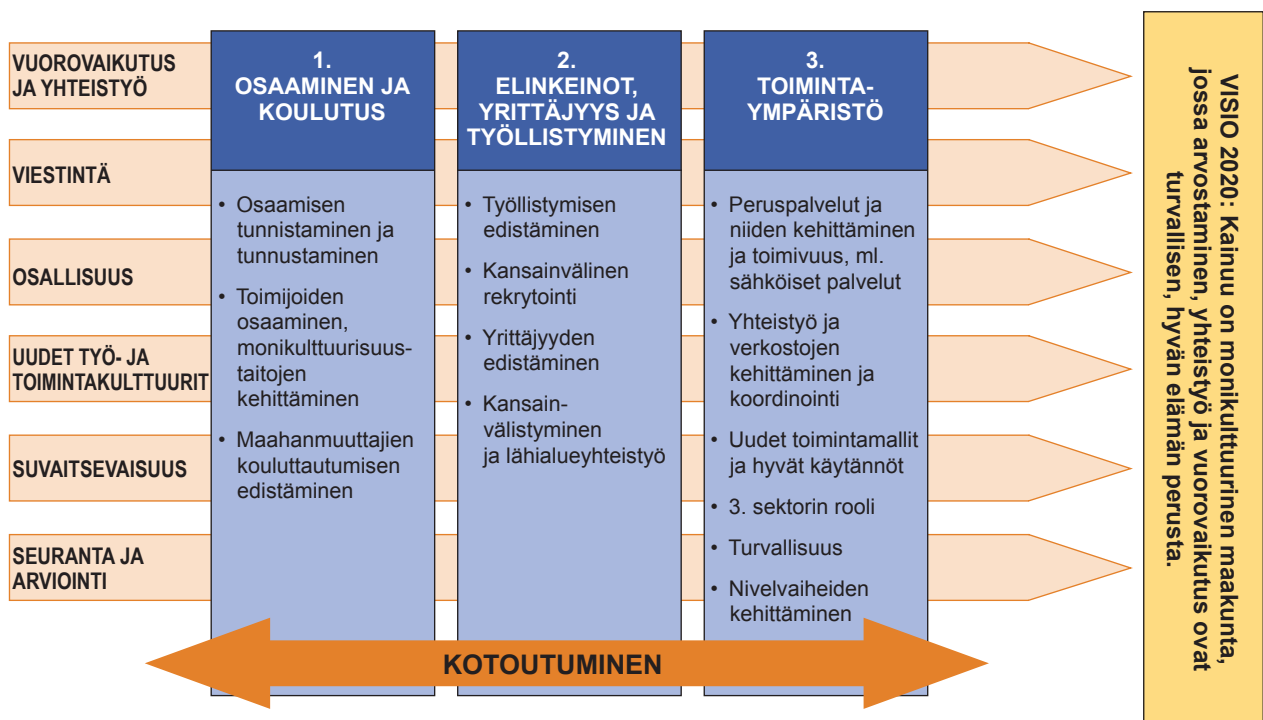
VUOROVAIKUTUS JA YHTEISTYÖ

VIESTINTÄ

OSALLISUUS

UUDET TYÖ- JA TOIMINTAKULTTUURIT

SUVAITSEVAISUUS

SEURANTA JA ARVIOINTI

1. OSAAMINEN JA KOULUTUS

• Osaamisen tunnistaminen ja tunnustaminen
• Toimijoiden osaaminen, monikulttuurisuustaitojen kehittäminen
• Maahanmuuttajien kouluttautumisen edistäminen

2. ELINKEINOT, YRITTÄJYYS JA TYÖLLISTYMINEN

• Työllistymisen edistäminen
• Kansainvälinen rekrytointi
• Yrittäjyyden edistäminen
• Kansainvälistyminen ja lähialueyhteistyö

3. TOIMINTAYMPÄRISTÖ

• Peruspalvelut ja niiden kehittäminen ja toimivuus, ml. sähköiset palvelut
• Yhteistyö ja verkostojen kehittäminen ja koordinointi
• Uudet toimintamallit ja hyvät käytännöt
• 3. sektorin rooli
• Turvallisuus
• Nivelvaiheiden kehittäminen

KOTOUTUMINEN

VISIO 2020: Kainuu on monikulttuurinen maakunta, jossa arvostaminen, yhteistyö ja vuorovaikutus ovat turvallisen, hyvän elämän perusta.